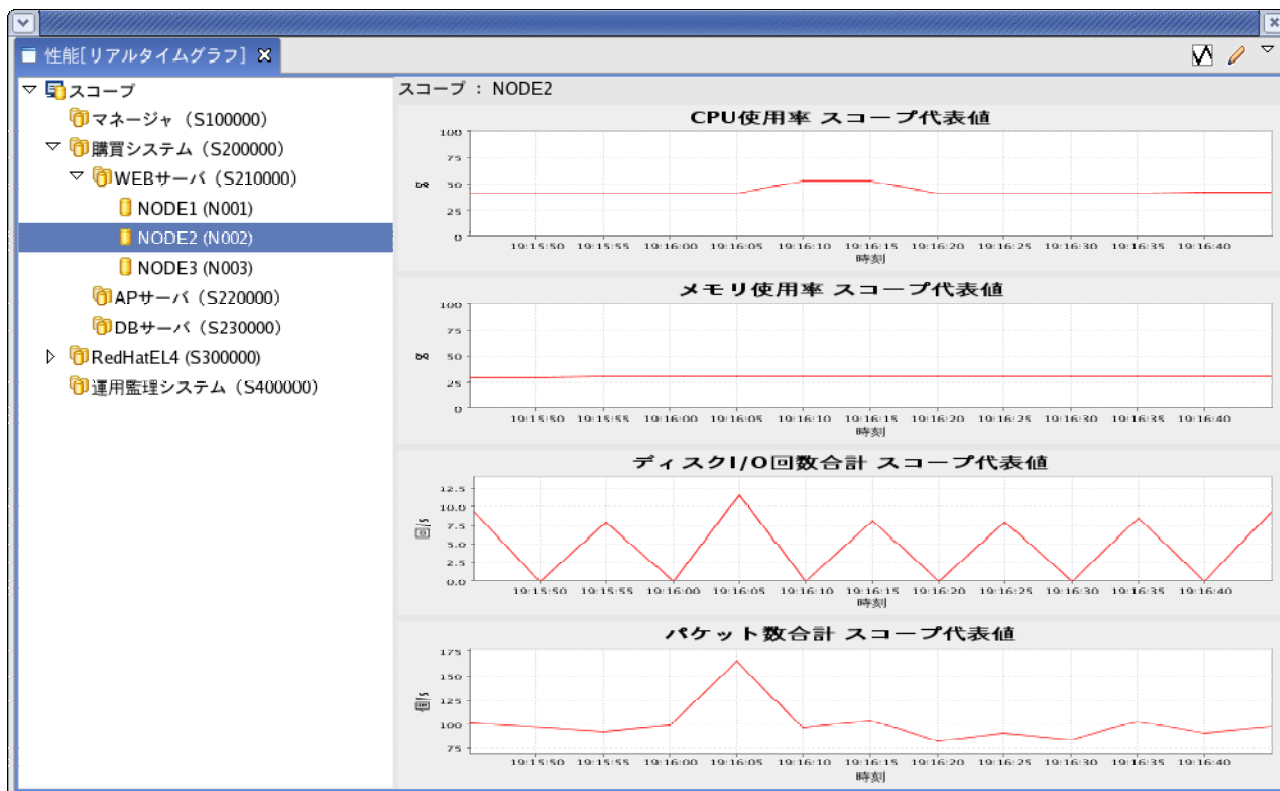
性能[リアルタイムグラフ]

スコープ
マネージャ (S100000)
購買システム (S200000)
WEBサーバ (S210000)
NODE1 (N001)
NODE2 (N002)
NODE3 (N003)
APサーバ (S220000)
DBサーバ (S230000)
RedHatEL4 (S300000)
運用監理システム (S400000)

スコープ : NODE2

CPU使用率 スコープ代表値
100
75
50
25
0
%
19:15:50 19:15:55 19:16:00 19:16:05 19:16:10 19:16:15 19:16:20 19:16:25 19:16:30 19:16:35 19:16:40
時刻

メモリ使用率 スコープ代表値
100
75
50
25
0
%
19:15:50 19:15:55 19:16:00 19:16:05 19:16:10 19:16:15 19:16:20 19:16:25 19:16:30 19:16:35 19:16:40
時刻

ディスクI/O回数合計 スコープ代表値
12.5
10.0
7.5
5.0
2.5
0.0
回/s
19:15:50 19:15:55 19:16:00 19:16:05 19:16:10 19:16:15 19:16:20 19:16:25 19:16:30 19:16:35 19:16:40
時刻

パケット数合計 スコープ代表値
175
150
125
100
75
個/s
19:15:50 19:15:55 19:16:00 19:16:05 19:16:10 19:16:15 19:16:20 19:16:25 19:16:30 19:16:35 19:16:40
時刻